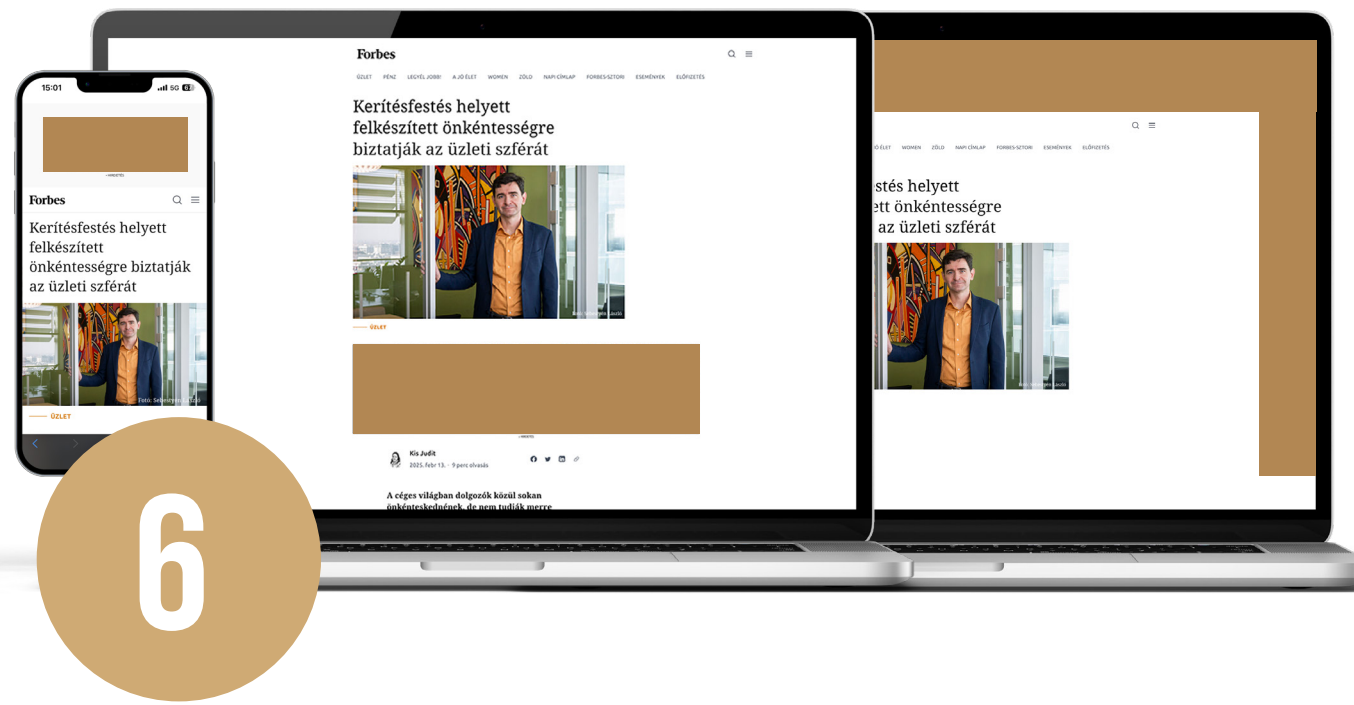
15:01

5G

HIRDETÉS

Forbes

Kerítésfestés helyett felkészített önkéntességre biztatják az üzleti szférát

Fotó: Sebestyén László

ÜZLET

Forbes

ÜZLET PÉNZ LEGYÉL JOBB! A JÓ ÉLET WOMEN ZÖLD NAPI CÍMLAP FORBES-SZTORI ESEMÉNYEK ELŐFIZETÉS

Kerítésfestés helyett felkészített önkéntességre biztatják az üzleti szférát

Fotó: Sebestyén László

ÜZLET

HIRDETÉS

Kis Judit

2025. febr 13. · 9 perc olvasás

A céges világban dolgozók közül sokan önkénteskednének, de nem tudják merre

JÓ ÉLET WOMEN ZÖLD NAPI CÍMLAP FORBES-SZTORI ESEMÉNYEK ELŐFIZETÉS

stés helyett
ett önkéntességre
az üzleti szférát

Fotó: Sebestyén László

6